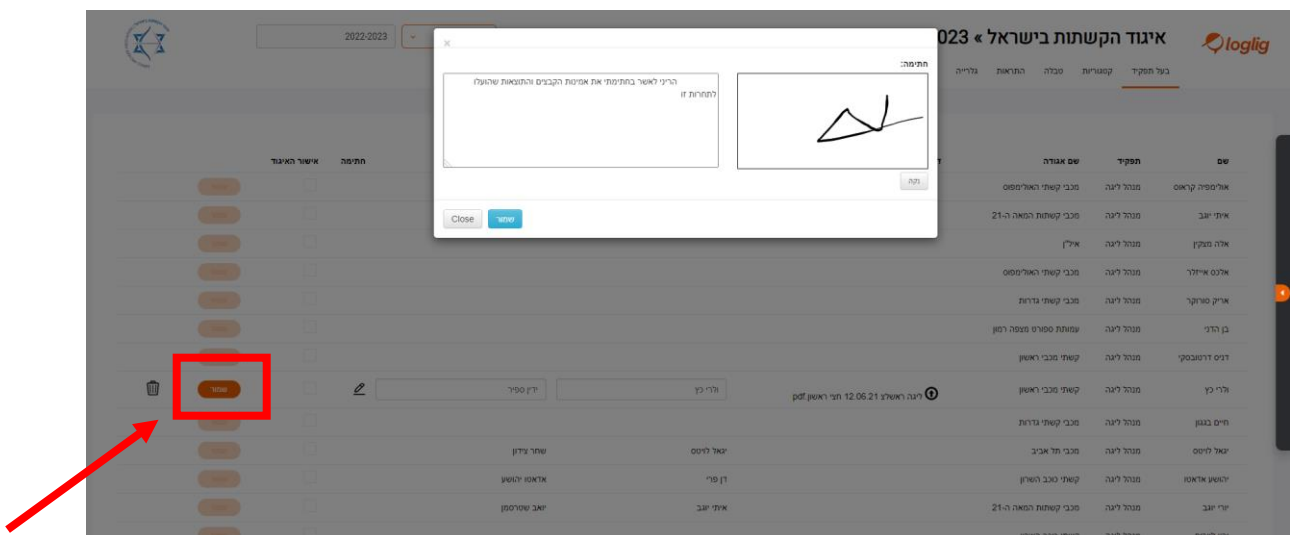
loglig
איגוד הקשתות בישראל » 2023
2022-2023
בעל תפקיד קטגוריות טבלה התראות גלרייה

חתימה:
הריני לאשר בחתימתי את אמינות הקבצים והתוצאות שהועלו לתחרות זו
נקה
Close שמור

| שם | תפקיד | שם אגודה | | | | חתימה | אישור האיגוד | |
|---|---|---|---|---|---|---|---|---|
| אולימפיה קראוס | מנהל ליגה | מכבי קשתי האולימפוס | | | | | | |
| איתי יוגב | מנהל ליגה | מכבי קשתות המאה ה-21 | | | | | | |
| אלה מנקין | מנהל ליגה | איל"ן | | | | | | |
| אלכס איזלר | מנהל ליגה | מכבי קשתי האולימפוס | | | | | | |
| אריק סורקר | מנהל ליגה | מכבי קשתי גדרות | | | | | | |
| בן הדני | מנהל ליגה | עמותת ספורט מצפה רמון | | | | | | |
| דניס דרטובסקי | מנהל ליגה | קשתי מכבי ראשון | | | | | | |
| ולרי כץ | מנהל ליגה | קשתי מכבי ראשון | ליגה ראשל"צ 12.06.21 תצ' ראשון.pdf | ולרי כץ | ירדן ספיר | | | אשר |
| חיים בגנון | מנהל ליגה | מכבי קשתי גדרות | | | | | | |
| יגאל לויטס | מנהל ליגה | מכבי תל אביב | | יגאל לויטס | שחר צידון | | | |
| יהושע אדאטו | מנהל ליגה | קשתי כוכב השרון | | דן פרי | אדאטו יהושע | | | |
| יורי יוגב | מנהל ליגה | מכבי קשתות המאה ה-21 | | איתי יוגב | יואב שטרסמן | | | |